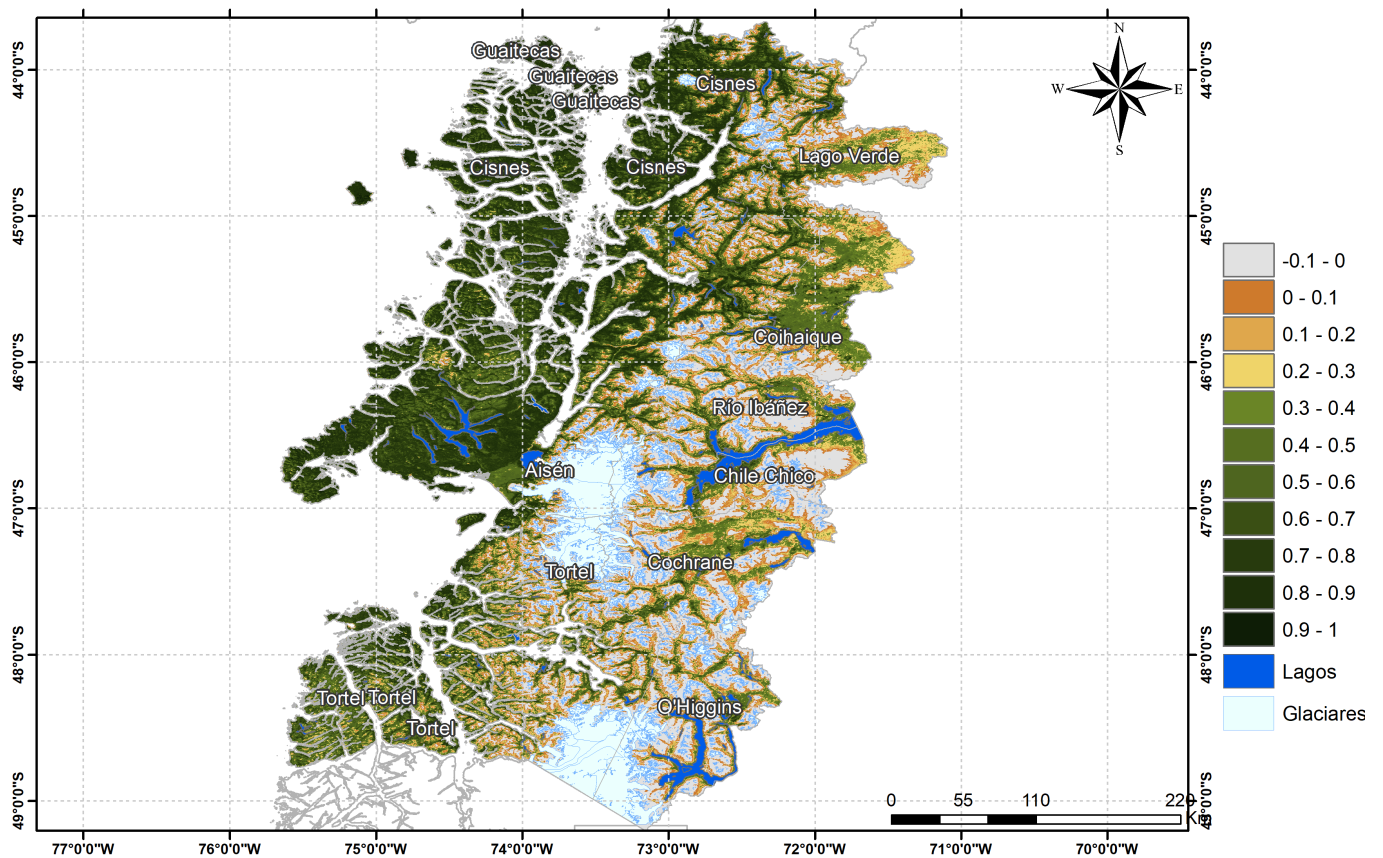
44°0'0"S
45°0'0"S
46°0'0"S
47°0'0"S
48°0'0"S
49°0'0"S

44°0'0"S
45°0'0"S
46°0'0"S
47°0'0"S
48°0'0"S
49°0'0"S

N
W
E
S

Guaitecas
Guaitecas
Guaitecas
Cisnes
Cisnes
Cisnes
Lago Verde
Coihaique
Río Ibáñez
Aisén
Chile Chico
Tortel
Cochrane
Tortel Tortel
Tortel
O'Higgins

-0.1 - 0
0 - 0.1
0.1 - 0.2
0.2 - 0.3
0.3 - 0.4
0.4 - 0.5
0.5 - 0.6
0.6 - 0.7
0.7 - 0.8
0.8 - 0.9
0.9 - 1
Lagos
Glaciares

0 55 110 220
Km

77°0'0"W
76°0'0"W
75°0'0"W
74°0'0"W
73°0'0"W
72°0'0"W
71°0'0"W
70°0'0"W